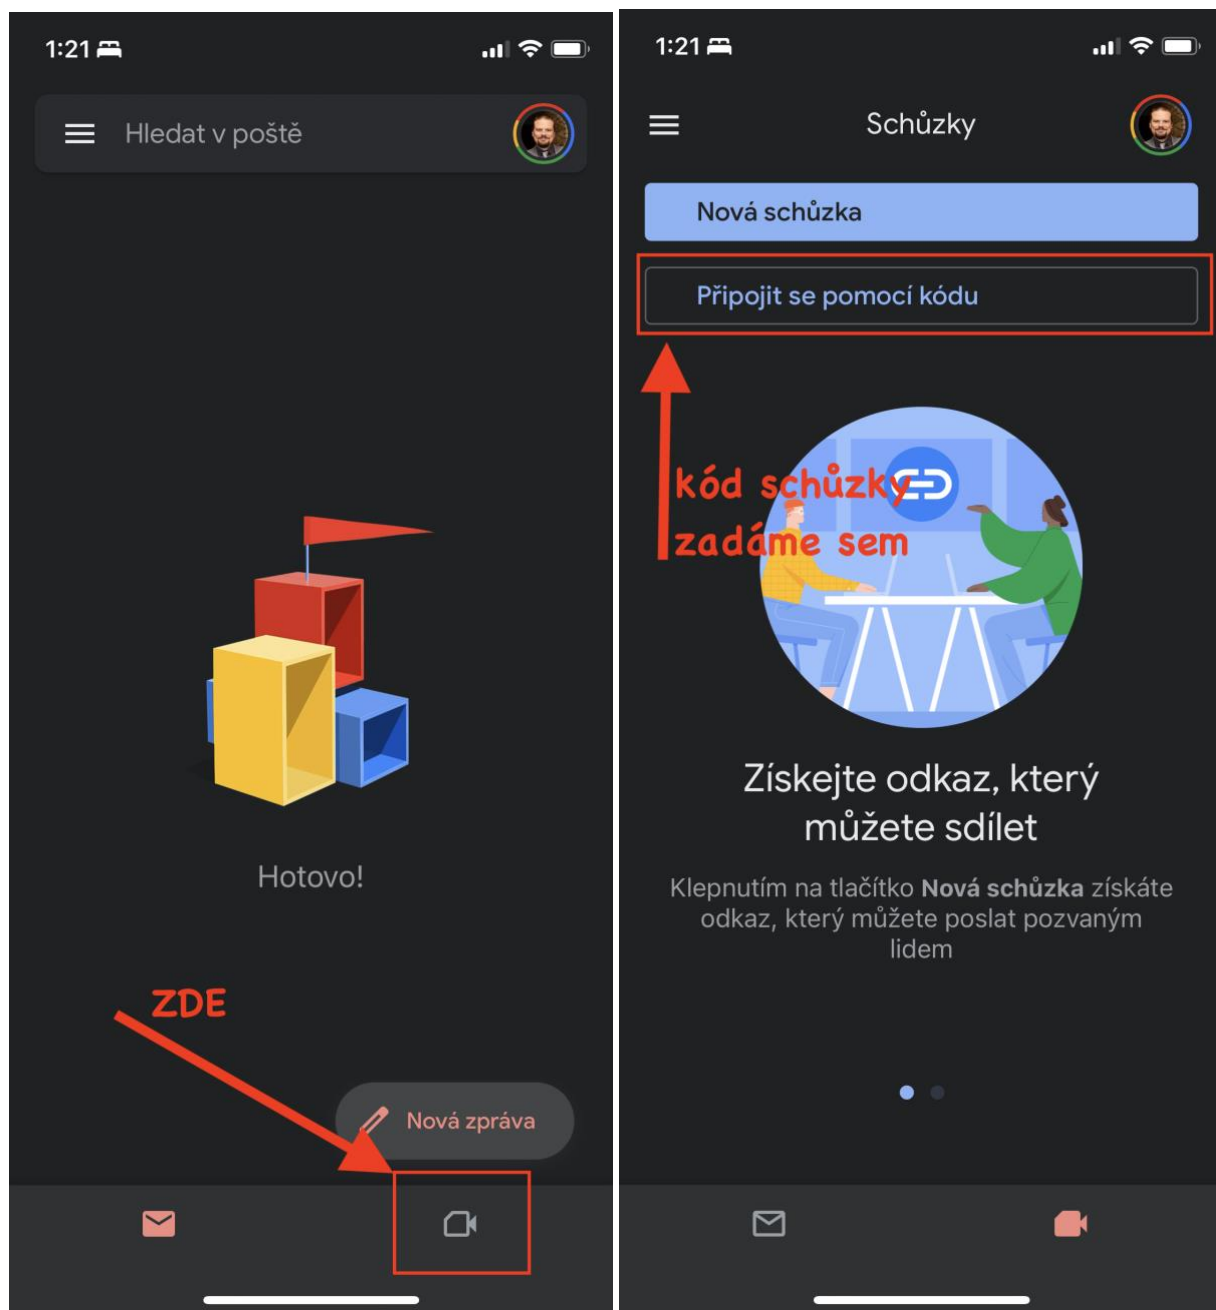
1:21

Hledat v poště

Hotovo!

ZDE

Nová zpráva

1:21

Schůzky

Nová schůzka

Připojit se pomocí kódu

kód schůzky zadáme sem

Získejte odkaz, který můžete sdílet

Klepnutím na tlačítko **Nová schůzka** získáte odkaz, který můžete poslat pozvaným lidem